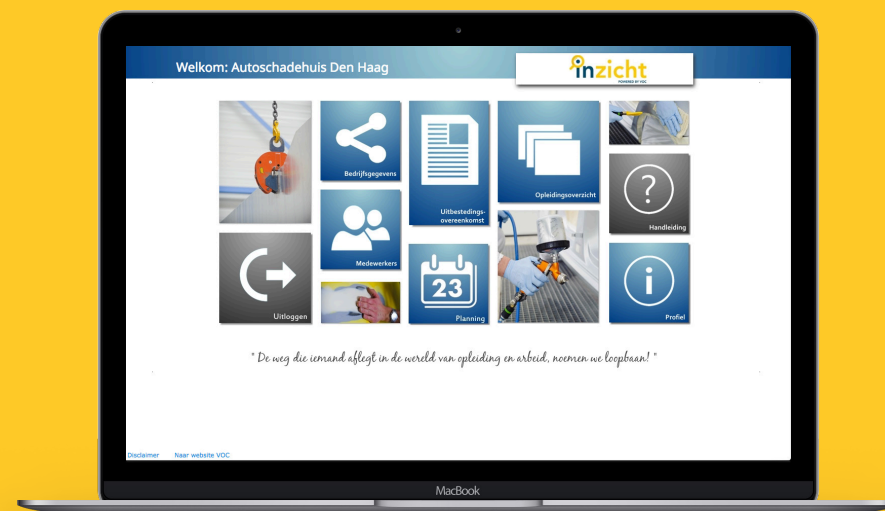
Welkom: Autoschadehuis Den Haag

inzicht
POWERED BY VOC

Bedrijfsgegevens

Uitbestedings-overeenkomst

Opleidingsoverzicht

Handleiding

Medewerkers

23

Uitloggen

Planning

Profiel

" De weg die iemand aflegt in de wereld van opleiding en arbeid, noemen we loopbaan! "

Disclaimer    Naar website VOC

MacBook